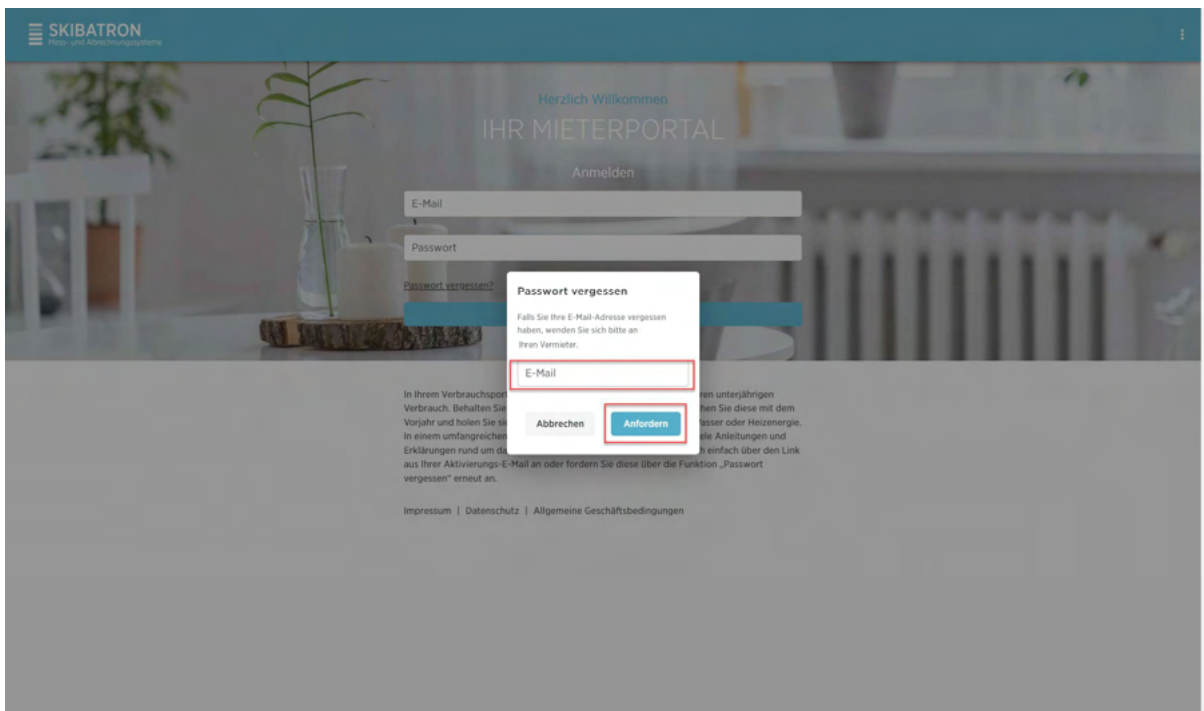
SKIBATRON
Mess- und Abrechnungssysteme

Herzlich Willkommen
IHR MIETERPORTAL

Anmelden

E-Mail

Passwort

Passwort vergessen?

Passwort vergessen

Falls Sie Ihre E-Mail-Adresse vergessen haben, wenden Sie sich bitte an Ihren Vermieter.

E-Mail

Abbrechen
Anfordern

In Ihrem Verbrauchspor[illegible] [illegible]ren unterjährigen Verbrauch. Behalten Sie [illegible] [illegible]hen Sie diese mit dem Vorjahr und holen Sie si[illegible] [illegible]asser oder Heizenergie. In einem umfangreichen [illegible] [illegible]ele Anleitungen und Erklärungen rund um d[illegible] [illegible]h einfach über den Link aus Ihrer Aktivierungs-E-Mail an oder fordern Sie diese über die Funktion „Passwort vergessen" erneut an.

Impressum | Datenschutz | Allgemeine Geschäftsbedingungen